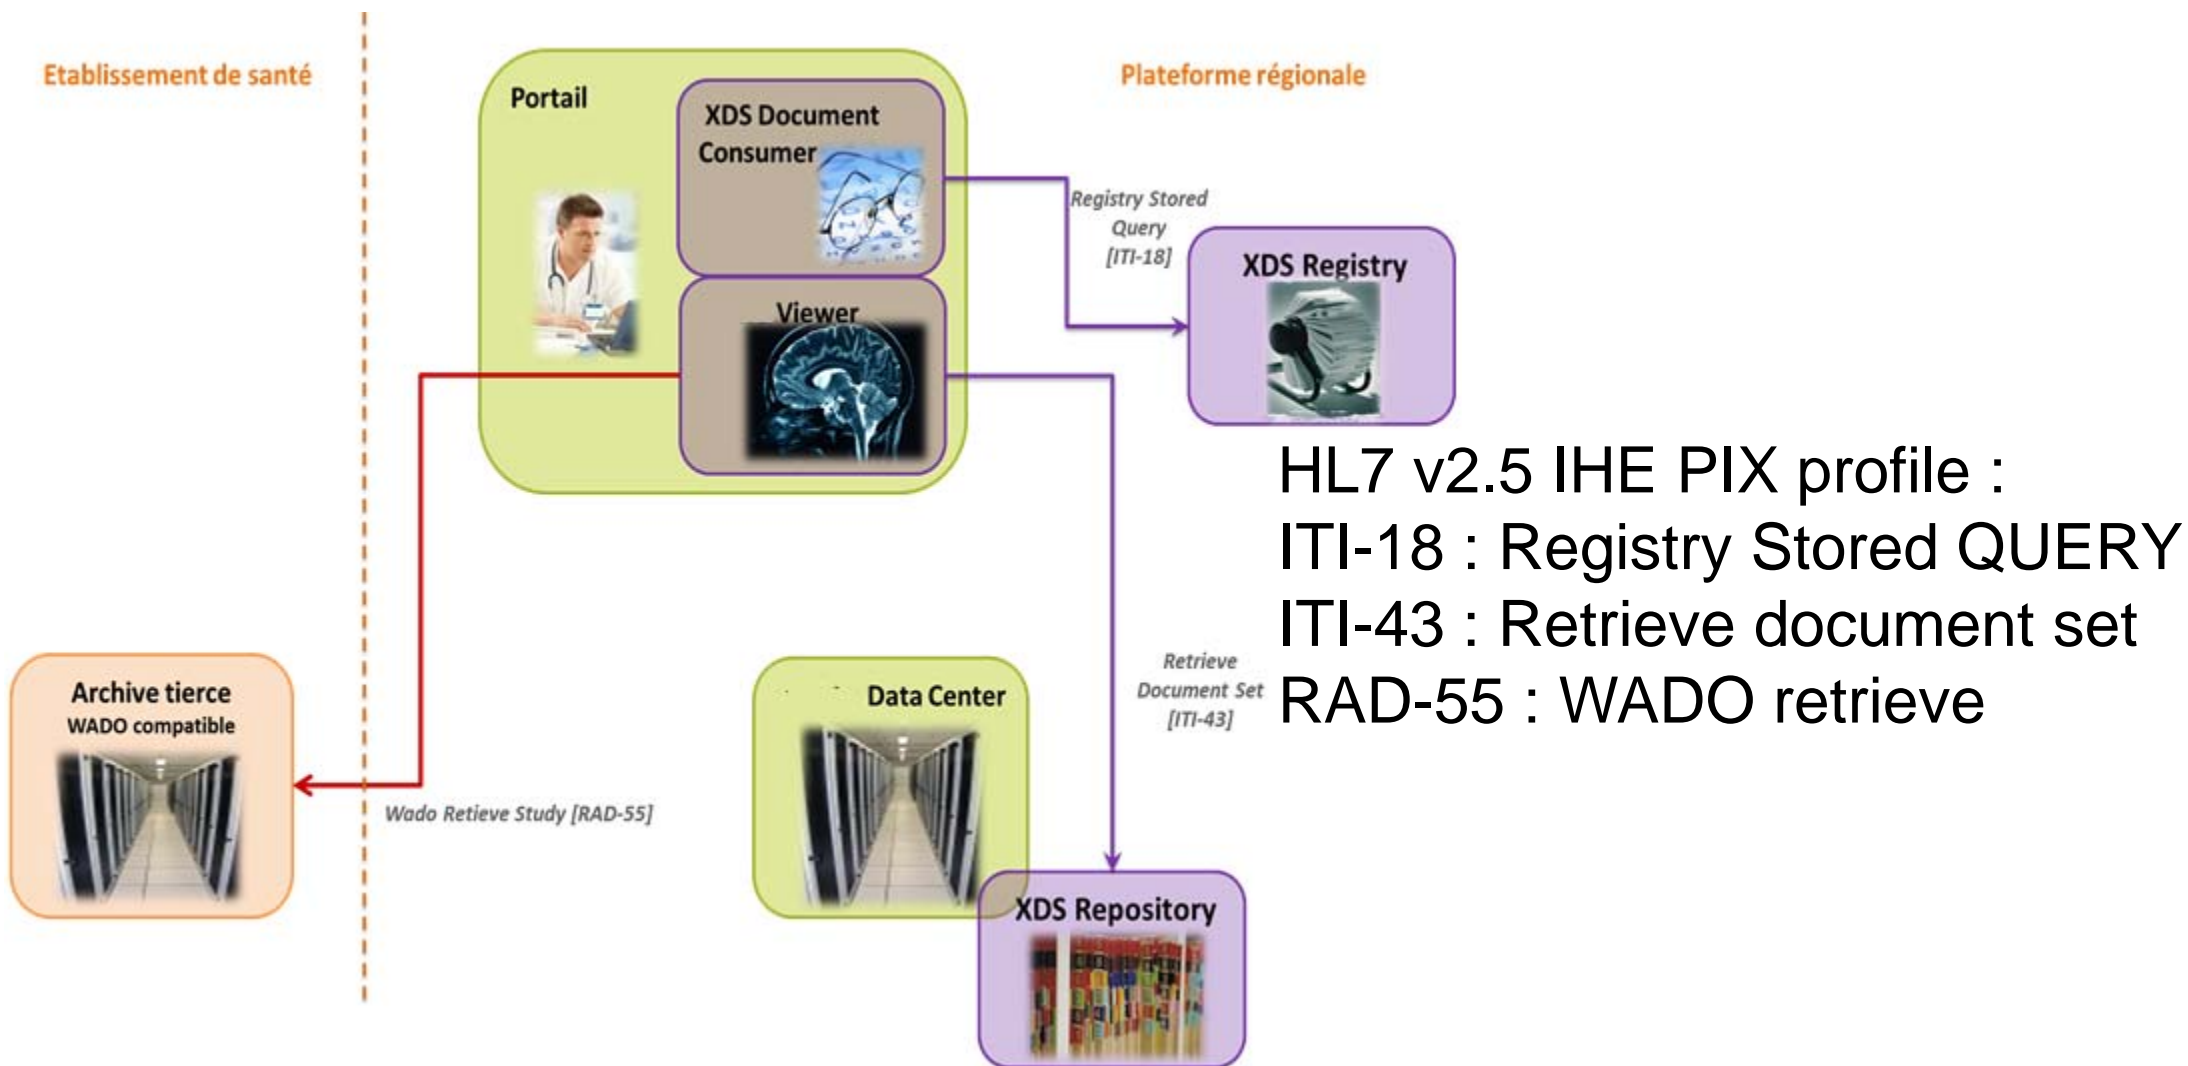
Etablissement de santé

Portail

XDS Document Consumer

Plateforme régionale

Registry Stored Query [ITI-18]

XDS Registry

Viewer

HL7 v2.5 IHE PIX profile :
ITI-18 : Registry Stored QUERY
ITI-43 : Retrieve document set
RAD-55 : WADO retrieve

Archive tierce
WADO compatible

Data Center

Retrieve Document Set [ITI-43]

Wado Retieve Study [RAD-55]

XDS Repository